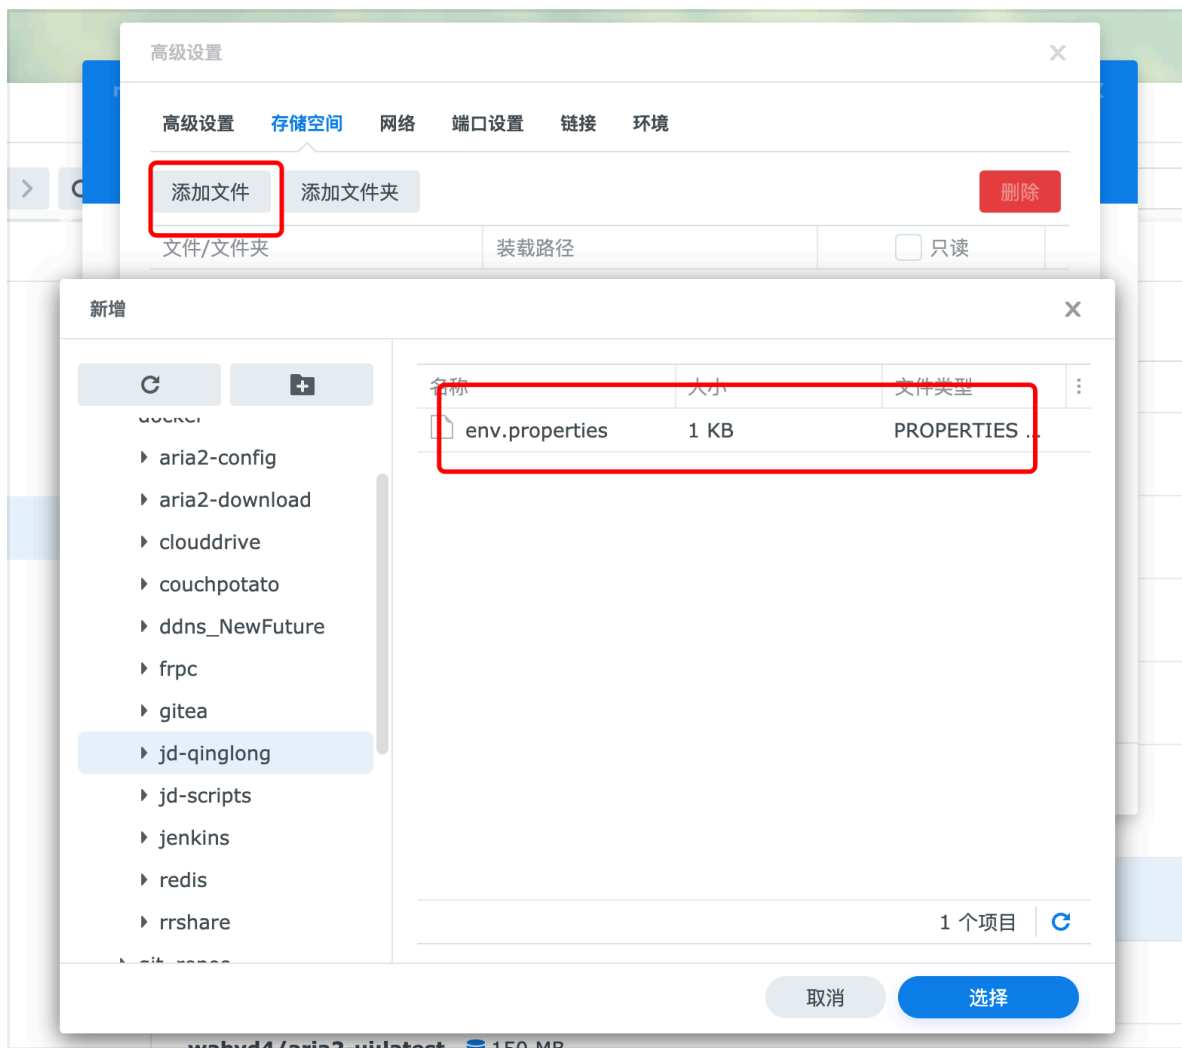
高级设置

高级设置 存储空间 网络 端口设置 链接 环境

添加文件 添加文件夹 删除

文件/文件夹 装载路径 只读

新增

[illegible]
aria2-config
aria2-download
clouddrive
couchpotato
ddns_NewFuture
frpc
gitea
jd-qinglong
jd-scripts
jenkins
redis
rrshare
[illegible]

| 名称 | 大小 | 文件类型 |
|---|---|---|
| env.properties | 1 KB | PROPERTIES ... |

1 个项目

取消 选择

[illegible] 150 MB